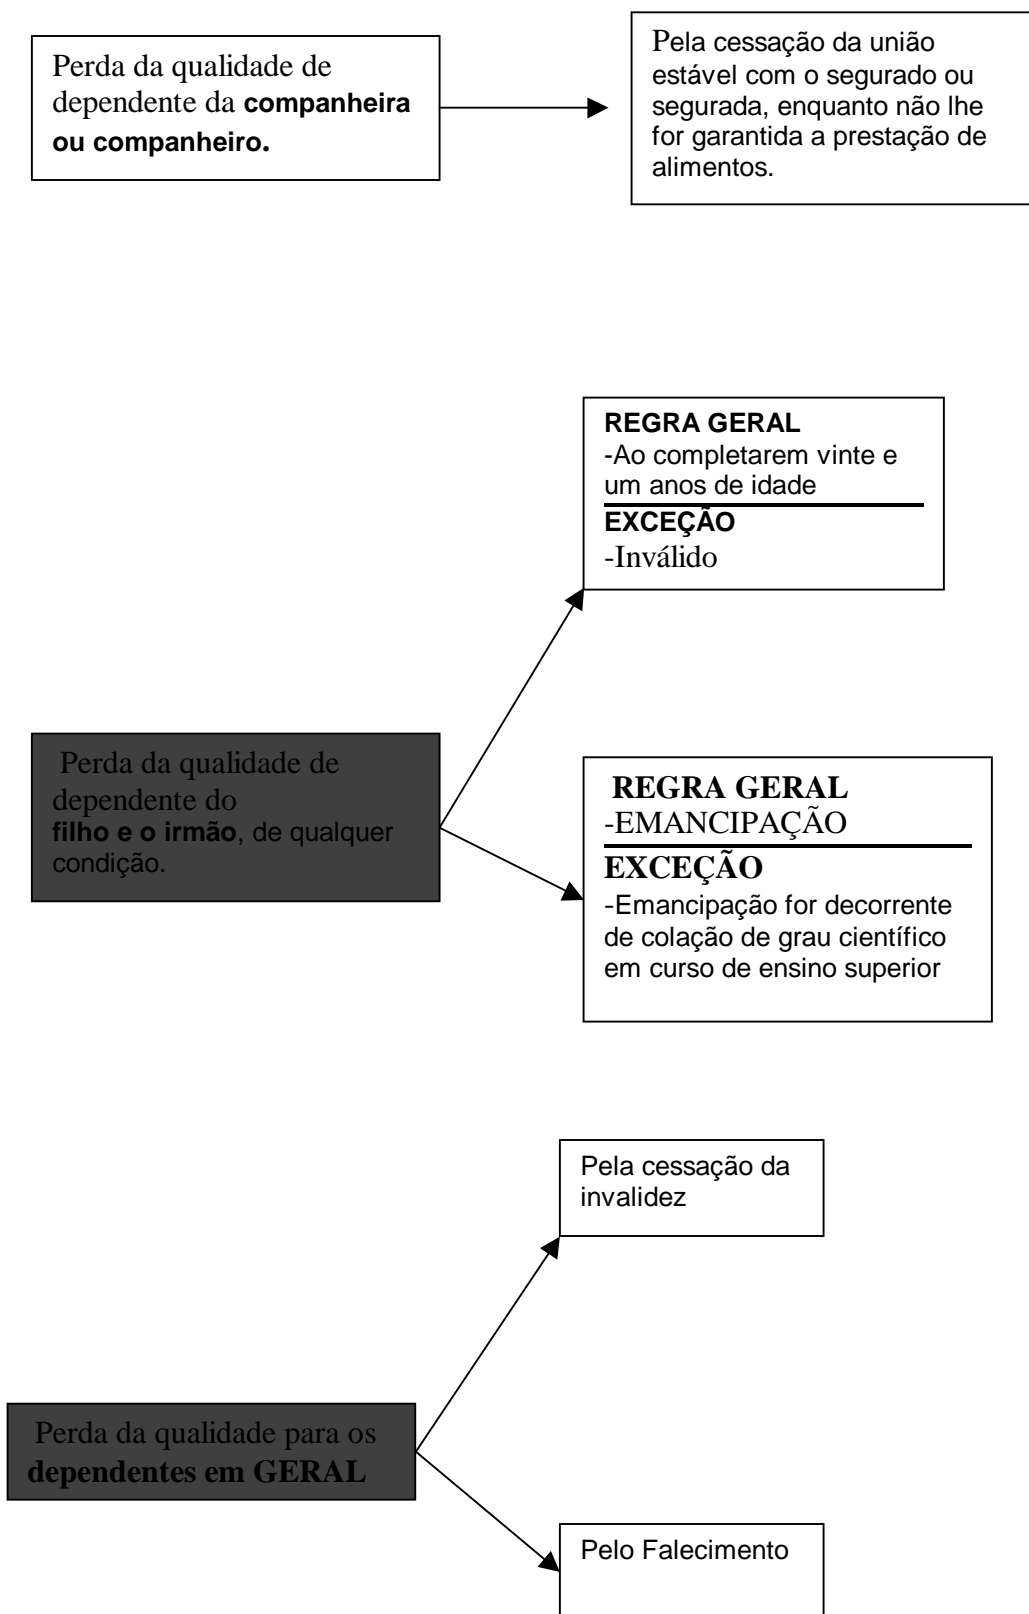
Perda da qualidade de dependente da **companheira ou companheiro.**

Pela cessação da união estável com o segurado ou segurada, enquanto não lhe for garantida a prestação de alimentos.

**REGRA GERAL**
-Ao completarem vinte e um anos de idade
**EXCEÇÃO**
-Inválido

Perda da qualidade de dependente do **filho e o irmão**, de qualquer condição.

**REGRA GERAL**
-EMANCIPAÇÃO
**EXCEÇÃO**
-Emancipação for decorrente de colação de grau científico em curso de ensino superior

Pela cessação da invalidez

Perda da qualidade para os **dependentes em GERAL**

Pelo Falecimento